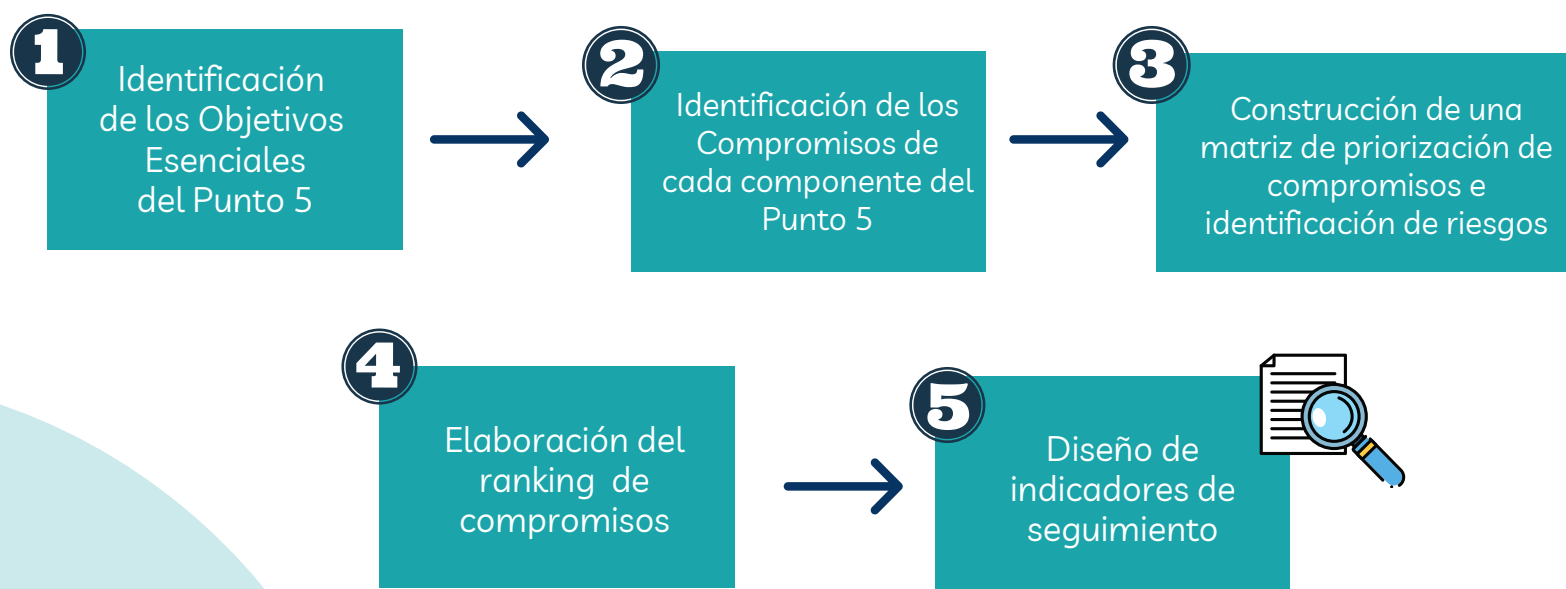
1

Identificación de los Objetivos Esenciales del Punto 5

2

Identificación de los Compromisos de cada componente del Punto 5

3

Construcción de una matriz de priorización de compromisos e identificación de riesgos

4

Elaboración del ranking de compromisos

5

Diseño de indicadores de seguimiento